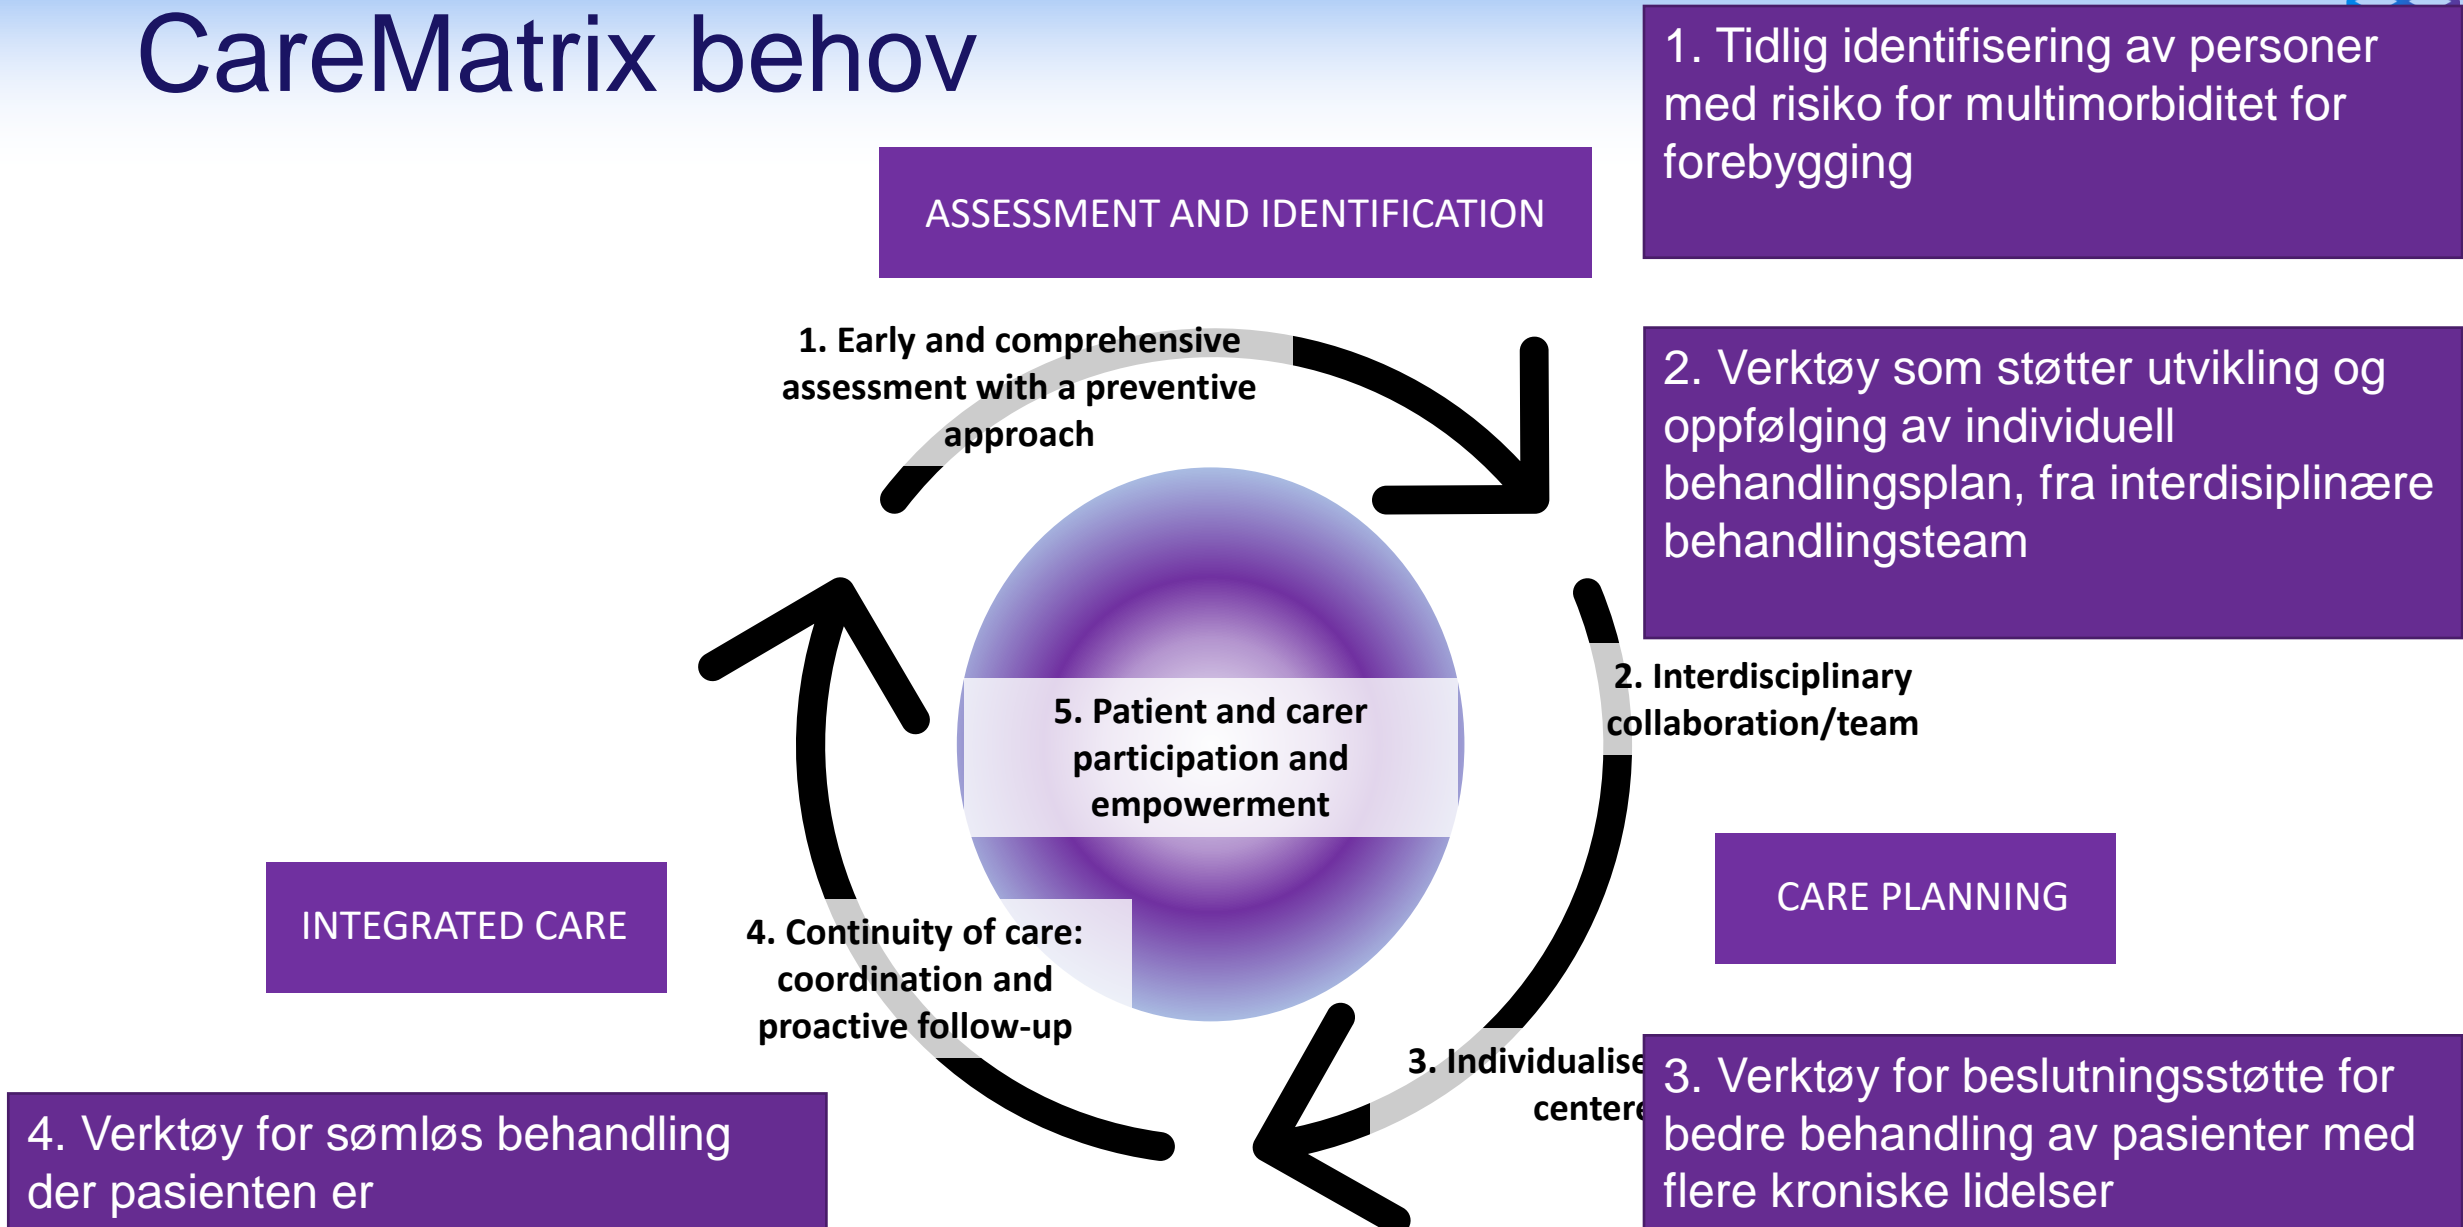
CareMatrix behov

1. Tidlig identifisering av personer med risiko for multimorbiditet for forebygging

ASSESSMENT AND IDENTIFICATION

1. Early and comprehensive assessment with a preventive approach

2. Verktøy som støtter utvikling og oppfølging av individuell behandlingsplan, fra interdisiplinære behandlingsteam

2. Interdisciplinary collaboration/team

5. Patient and carer participation and empowerment

CARE PLANNING

INTEGRATED CARE

4. Continuity of care: coordination and proactive follow-up

3. Individualise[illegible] centere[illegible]

3. Verktøy for beslutningsstøtte for bedre behandling av pasienter med flere kroniske lidelser

4. Verktøy for sømløs behandling der pasienten er